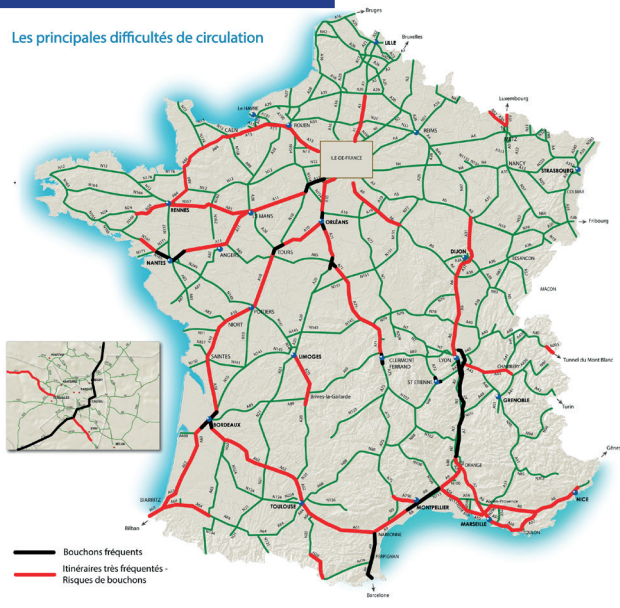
Les principales difficultés de circulation

Bruges
LILLE
Bruxelles
Luxembourg
Le HAVRE
CAEN
ROUEN
REIMS
METZ
NANCY
STRASBOURG
COLMAR
Fribourg
ILE-DE-FRANCE
RENNES
LE MANS
ORLÉANS
NANTES
ANGERS
TOURS
DIJON
BESANCON
MACON
POITIERS
NIORT
SAINTES
LIMOGES
CLERMONT FERRAND
LYON
ST ETIENNE
Tunnel du Mont Blanc
CHAMBERY
GRENOBLE
Turin
Brives-la-Gaillarde
BORDEAUX
ORANGE
Gênes
BIARRITZ
Bilbao
TOULOUSE
MONTPELLIER
MARSEILLE
NICE
TOULON
NARBONNE
PERPIGNAN
Barcelone

Bouchons fréquents
Itinéraires très fréquentés - Risques de bouchons